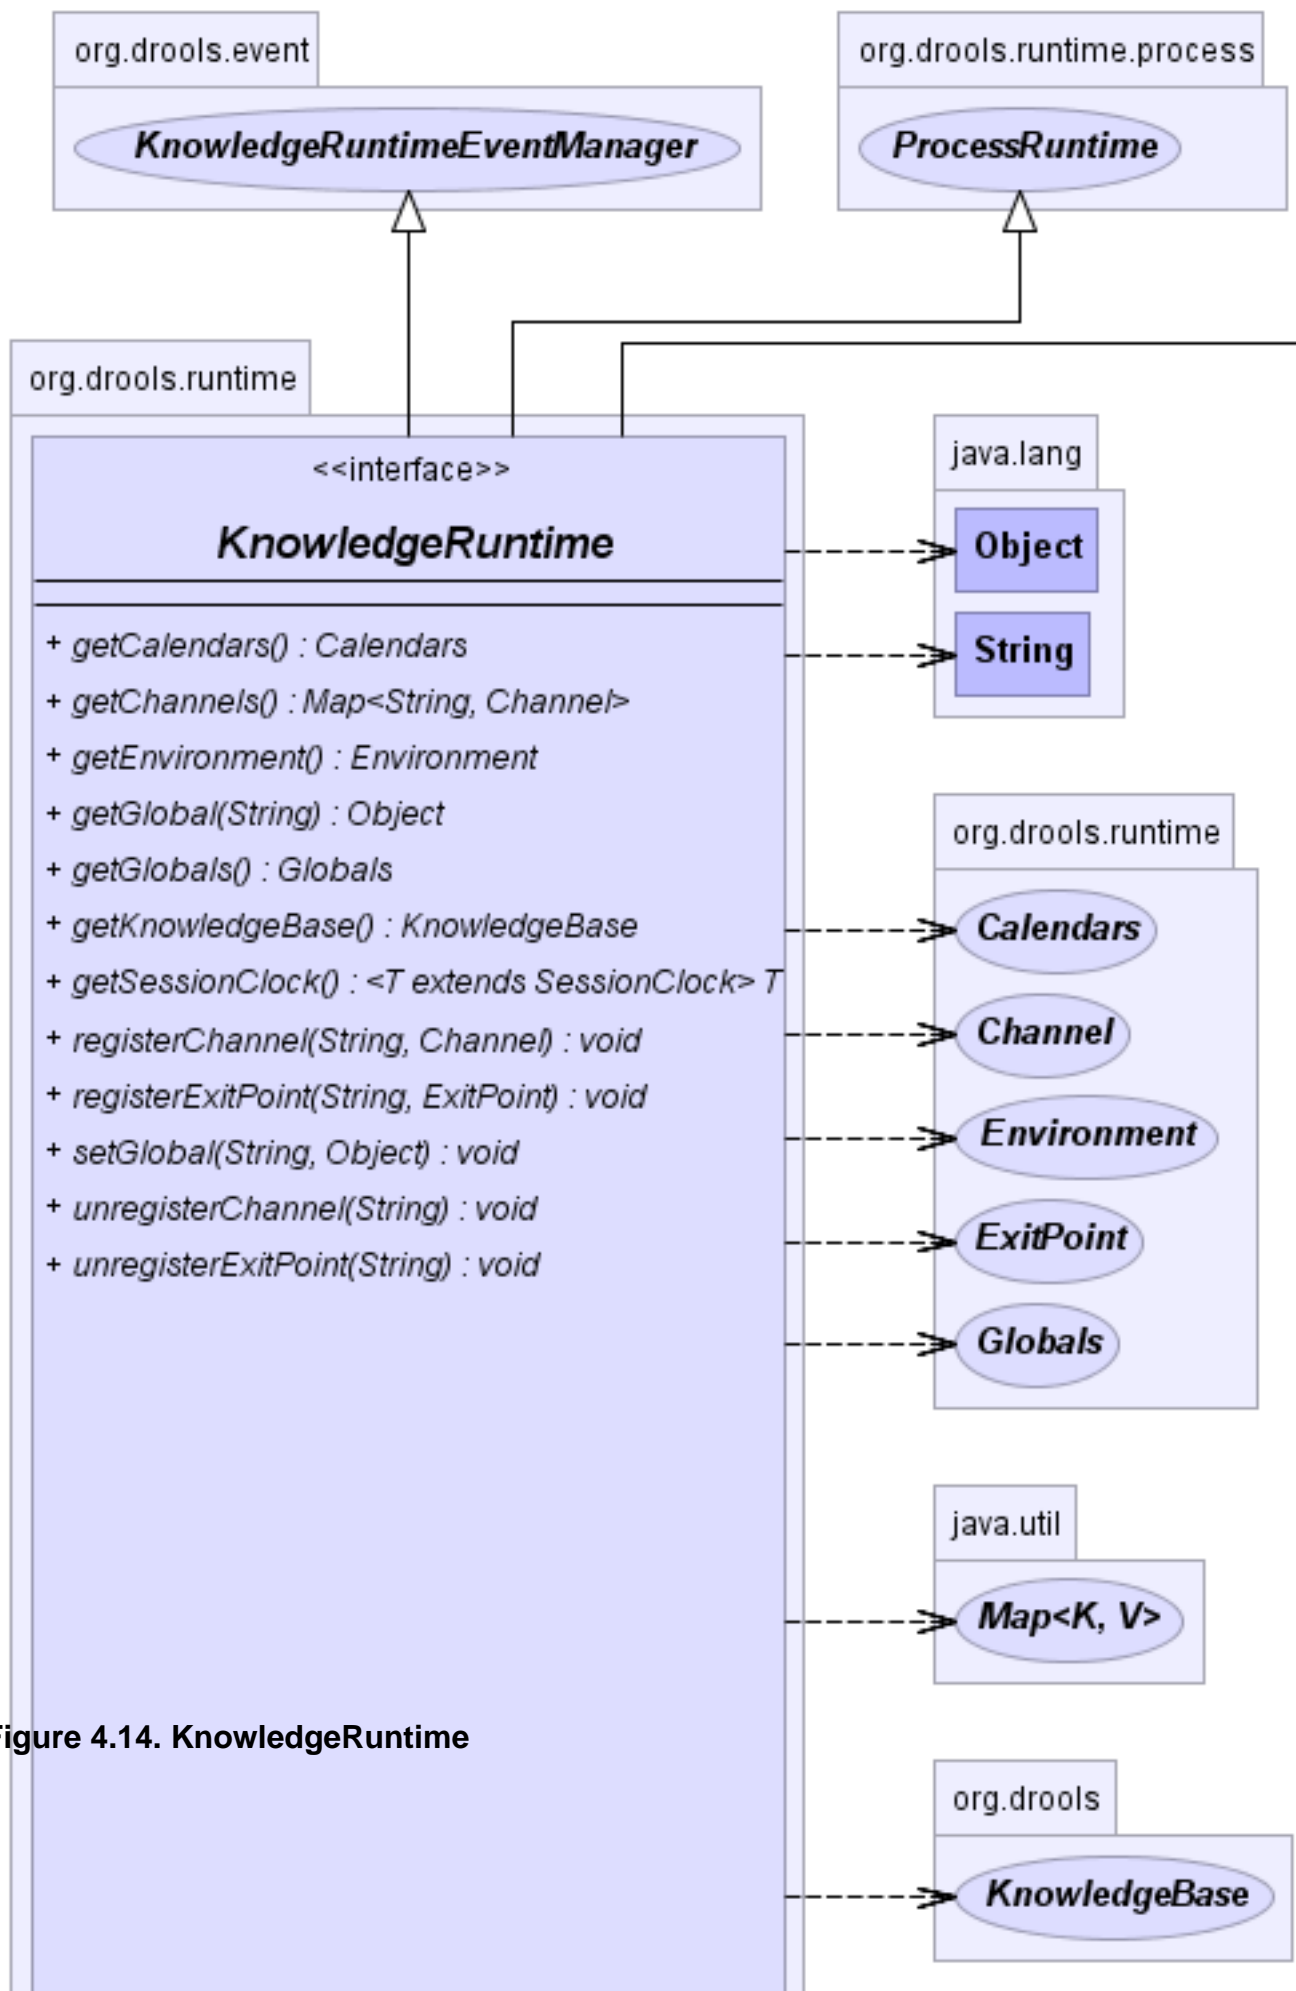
org.drools.event

KnowledgeRuntimeEventManager

org.drools.runtime.process

ProcessRuntime

org.drools.runtime

<<interface>>

KnowledgeRuntime

+ getCalendars() : Calendars
+ getChannels() : Map<String, Channel>
+ getEnvironment() : Environment
+ getGlobal(String) : Object
+ getGlobals() : Globals
+ getKnowledgeBase() : KnowledgeBase
+ getSessionClock() : <T extends SessionClock> T
+ registerChannel(String, Channel) : void
+ registerExitPoint(String, ExitPoint) : void
+ setGlobal(String, Object) : void
+ unregisterChannel(String) : void
+ unregisterExitPoint(String) : void

java.lang

Object

String

org.drools.runtime

Calendars

Channel

Environment

ExitPoint

Globals

java.util

Map<K, V>

igure 4.14. KnowledgeRuntime

org.drools

KnowledgeBase